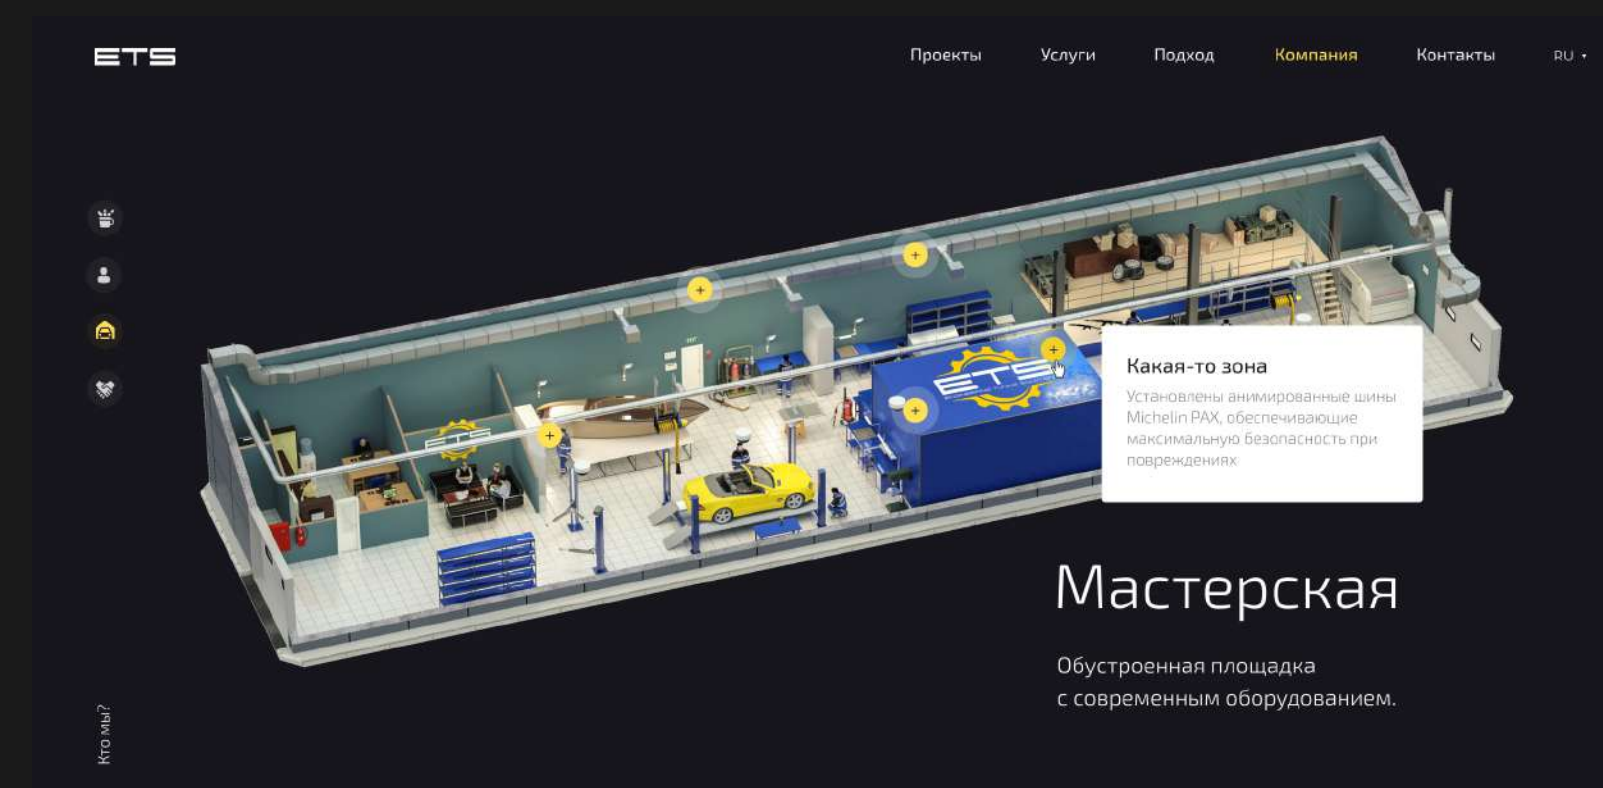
ETS

Проекты Услуги Подход Компания Контакты RU

Какая-то зона

Установлены анимированные шины Michelin PAX, обеспечивающие максимальную безопасность при повреждениях

ETS

ETS

Мастерская

Обустроенная площадка с современным оборудованием.

Кто мы?